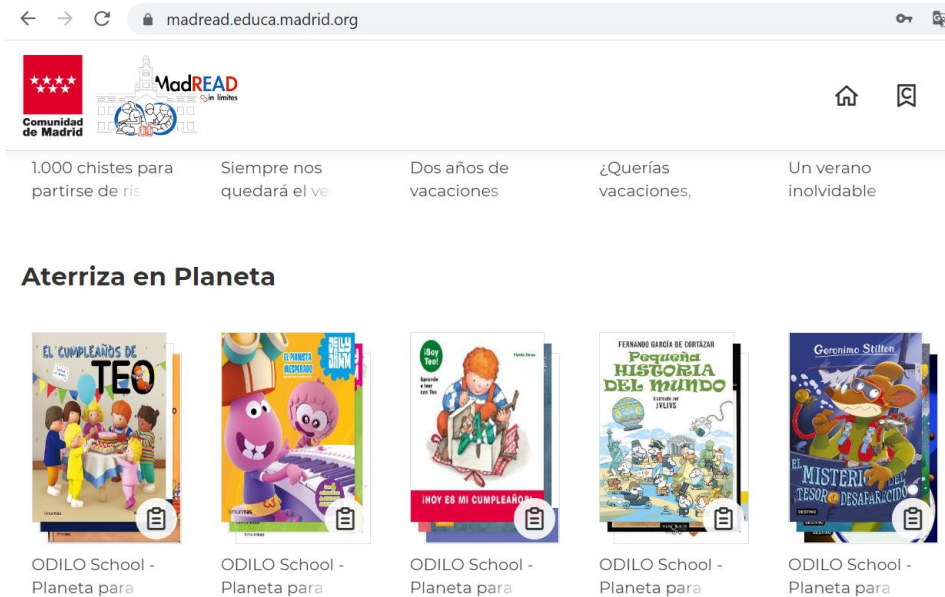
madread.educa.madrid.org

Comunidad de Madrid

MadREAD sin límites

1.000 chistes para partirse de ris

Siempre nos quedará el ve

Dos años de vacaciones

¿Querías vacaciones,

Un verano inolvidable

Aterriza en Planeta

EL CUMPLEAÑOS DE TEO

EL PLANETA INESPERADO

¡Soy Teo! Aprende a leer con Teo

¡HOY ES MI CUMPLEAÑOS!

FERNANDO GARCÍA DE CORTÁZAR

Pequeña HISTORIA DEL MUNDO

Ilustrado por JVLIVS

Geronimo Stilton

EL MISTERIO DEL TESORO DESAPARECIDO

ODILO School - Planeta para

ODILO School - Planeta para

ODILO School - Planeta para

ODILO School - Planeta para

ODILO School - Planeta para